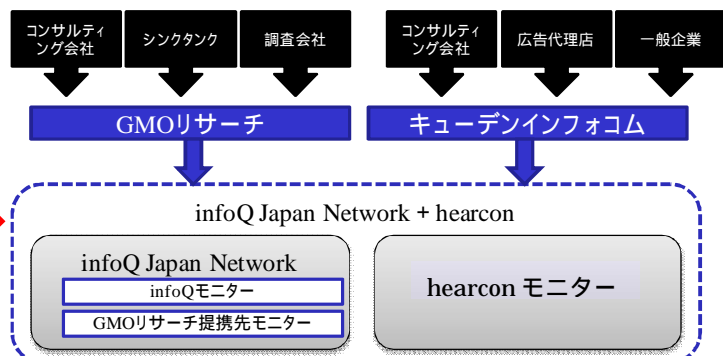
コンサルティング会社

シンクタンク

調査会社

コンサルティング会社

広告代理店

一般企業

GMOリサーチ

キューデンインフォコム

infoQ Japan Network + hearcon

infoQ Japan Network

infoQモニター

GMOリサーチ提携先モニター

hearcon モニター